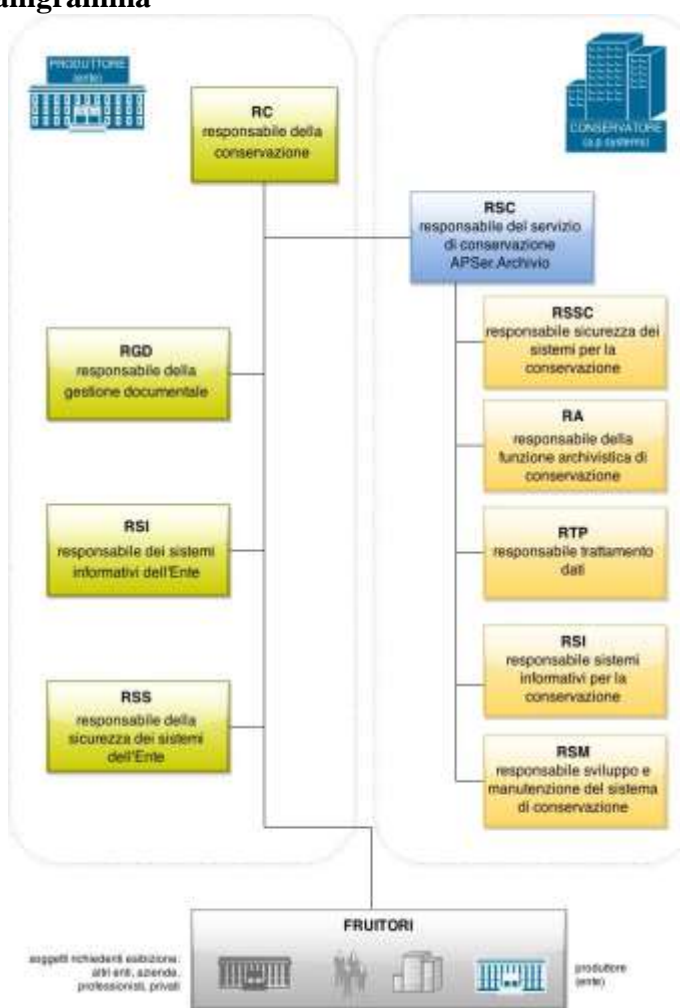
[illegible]anigramma

PRODUTTORE (ente)

RC
responsabile della conservazione

CONSERVATORE (a.p systems)

RSC
responsabile del servizio di conservazione APSer.Archivio

RSSC
responsabile sicurezza dei sistemi per la conservazione

RGD
responsabile della gestione documentale

RA
responsabile della funzione archivistica di conservazione

RTP
responsabile trattamento dati

RSI
responsabile dei sistemi informativi dell'Ente

RSI
responsabile sistemi informativi per la conservazione

RSS
responsabile della sicurezza dei sistemi dell'Ente

RSM
responsabile sviluppo e manutenzione del sistema di conservazione

FRUITORI

soggetti richiedenti esibizione: altri enti, aziende, professionisti, privati

produttore (ente)